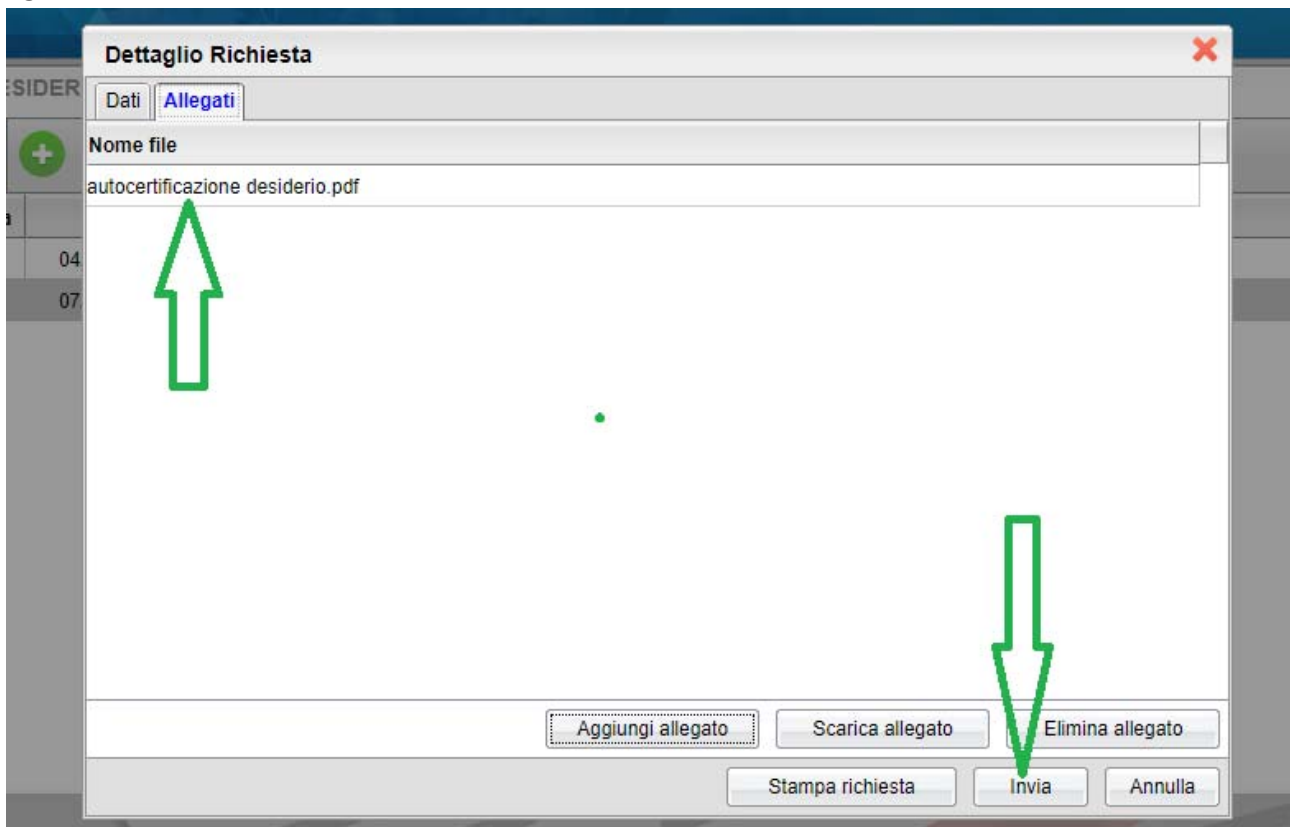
ESIDER

a

04

07

Dettaglio Richiesta

Dati

Allegati

| Nome file |
|---|
| autocertificazione desiderio.pdf |

Aggiungi allegato

Scarica allegato

Elimina allegato

Stampa richiesta

Invia

Annulla